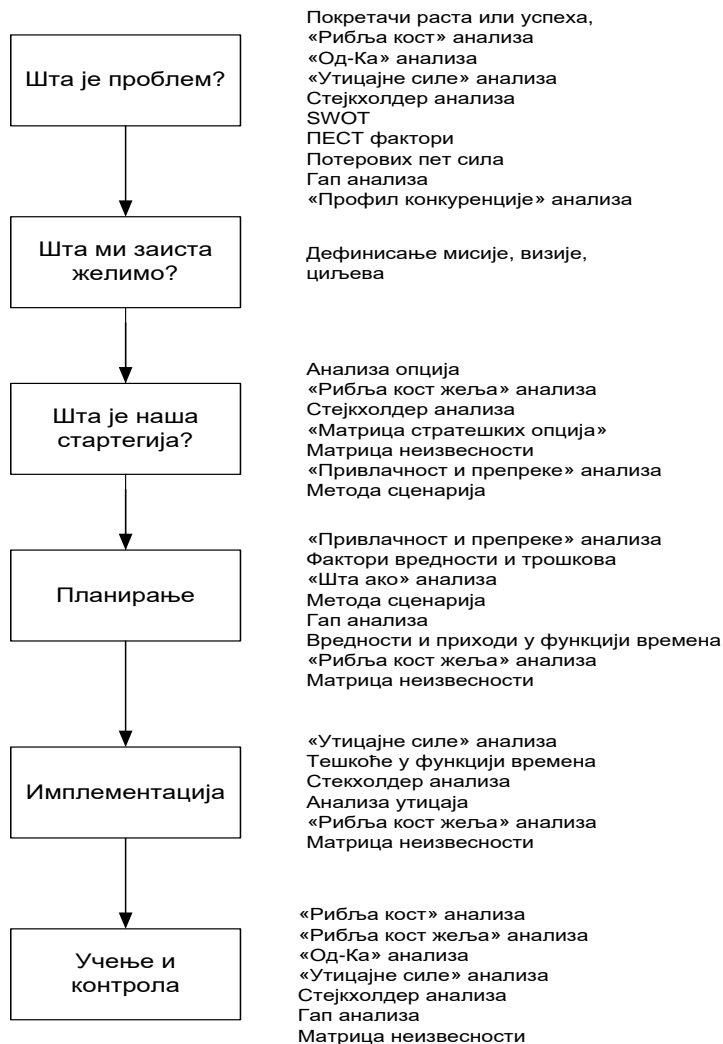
Шта је проблем?

Покретачи раста или успеха,
«Рибља кост» анализа
«Од-Ка» анализа
«Утицајне силе» анализа
Стејкхолдер анализа
SWOT
ПЕСТ фактори
Потерових пет сила
Гап анализа
«Профил конкуренције» анализа

Шта ми заиста желимо?

Дефинисање мисије, визије, циљева

Шта је наша стартегија?

Анализа опција
«Рибља кост жеља» анализа
Стејкхолдер анализа
«Матрица стратешких опција»
Матрица неизвесности
«Привлачност и препреке» анализа
Метода сценарија

Планирање

«Привлачност и препреке» анализа
Фактори вредности и трошкова
«Шта ако» анализа
Метода сценарија
Гап анализа
Вредности и приходи у функцији времена
«Рибља кост жеља» анализа
Матрица неизвесности

Имплементација

«Утицајне силе» анализа
Тешкоће у функцији времена
Стекхолдер анализа
Анализа утицаја
«Рибља кост жеља» анализа
Матрица неизвесности

Учење и контрола

«Рибља кост» анализа
«Рибља кост жеља» анализа
«Од-Ка» анализа
«Утицајне силе» анализа
Стејкхолдер анализа
Гап анализа
Матрица неизвесности